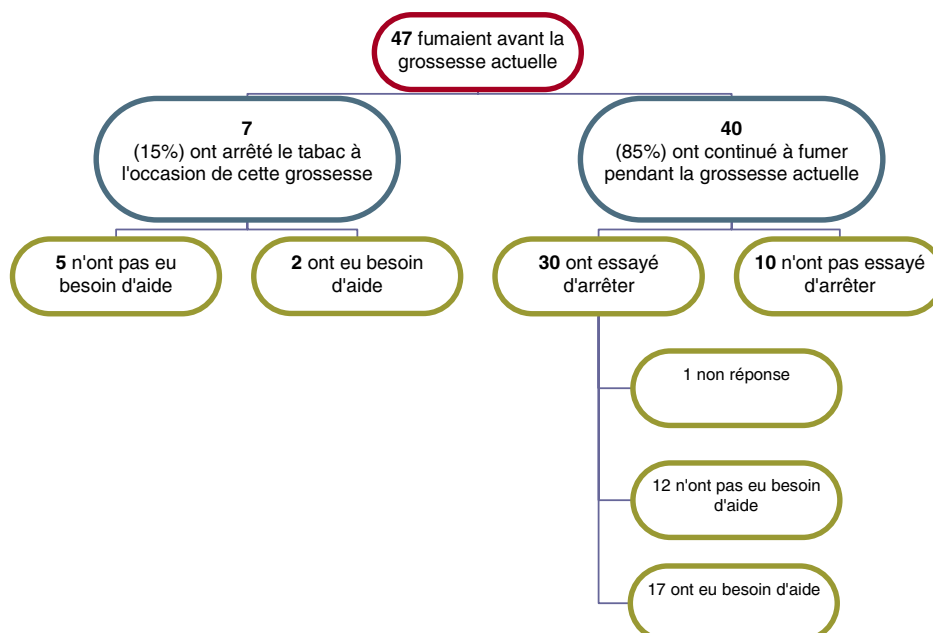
47 fumaient avant la grossesse actuelle

7
(15%) ont arrêté le tabac à l'occasion de cette grossesse

40
(85%) ont continué à fumer pendant la grossesse actuelle

5 n'ont pas eu besoin d'aide

2 ont eu besoin d'aide

30 ont essayé d'arrêter

10 n'ont pas essayé d'arrêter

1 non réponse

12 n'ont pas eu besoin d'aide

17 ont eu besoin d'aide